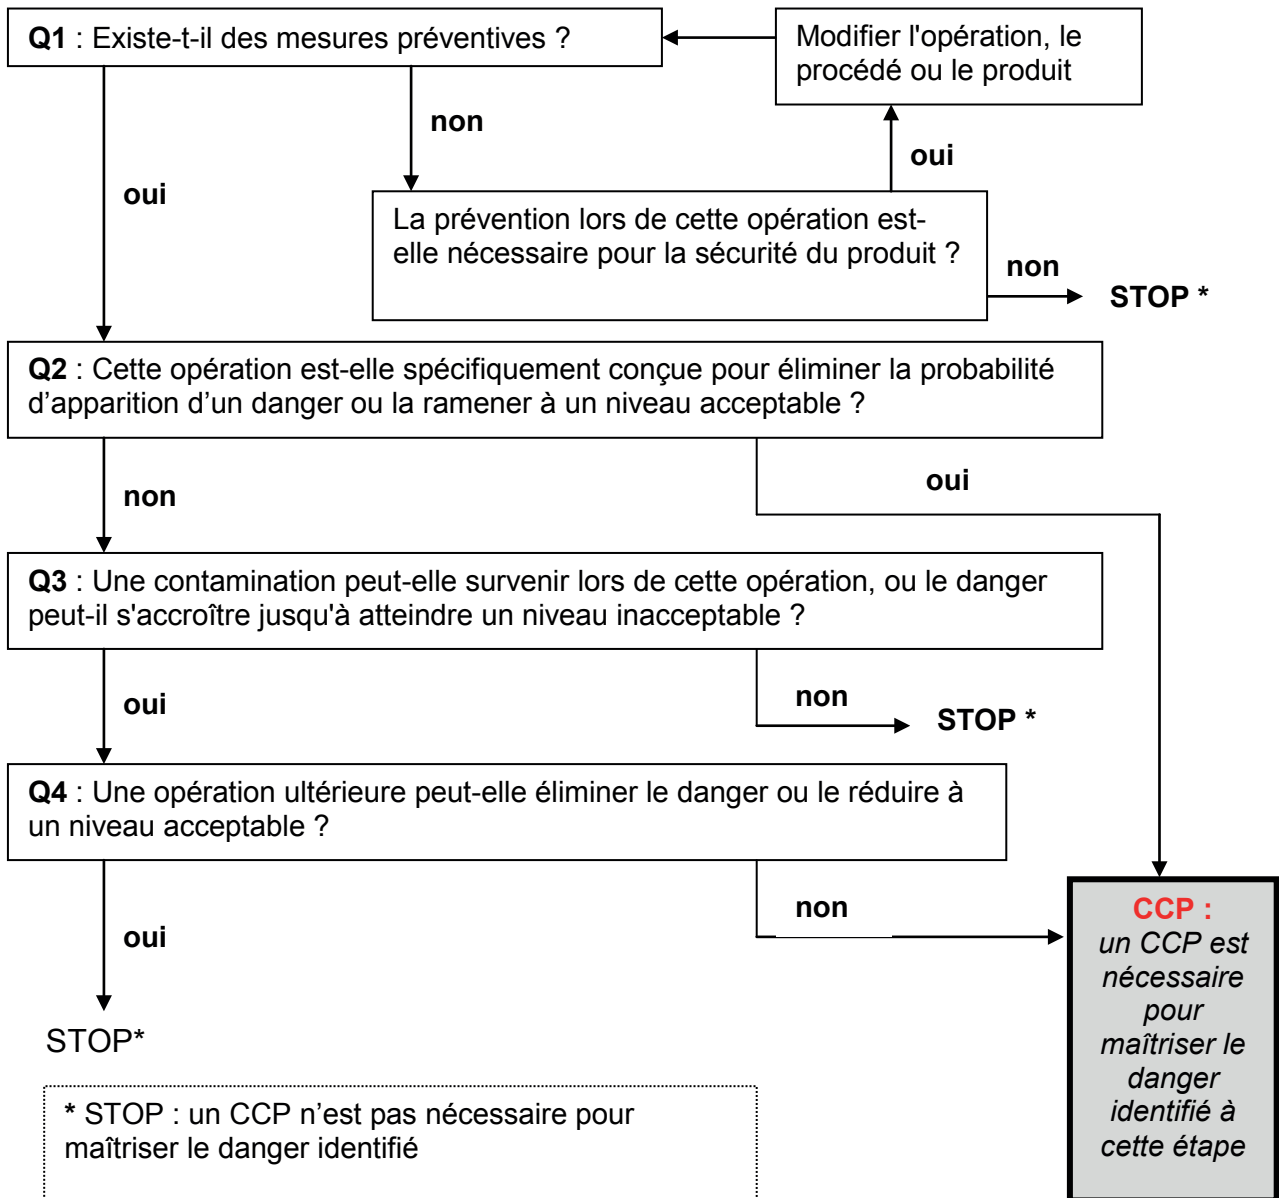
**Q1** : Existe-t-il des mesures préventives ?

Modifier l'opération, le procédé ou le produit

non

oui

oui

La prévention lors de cette opération est-elle nécessaire pour la sécurité du produit ?

non

STOP *

**Q2** : Cette opération est-elle spécifiquement conçue pour éliminer la probabilité d'apparition d'un danger ou la ramener à un niveau acceptable ?

non

oui

**Q3** : Une contamination peut-elle survenir lors de cette opération, ou le danger peut-il s'accroître jusqu'à atteindre un niveau inacceptable ?

oui

non

STOP *

**Q4** : Une opération ultérieure peut-elle éliminer le danger ou le réduire à un niveau acceptable ?

non

oui

STOP*

CCP : un CCP est nécessaire pour maîtriser le danger identifié à cette étape

* STOP : un CCP n'est pas nécessaire pour maîtriser le danger identifié